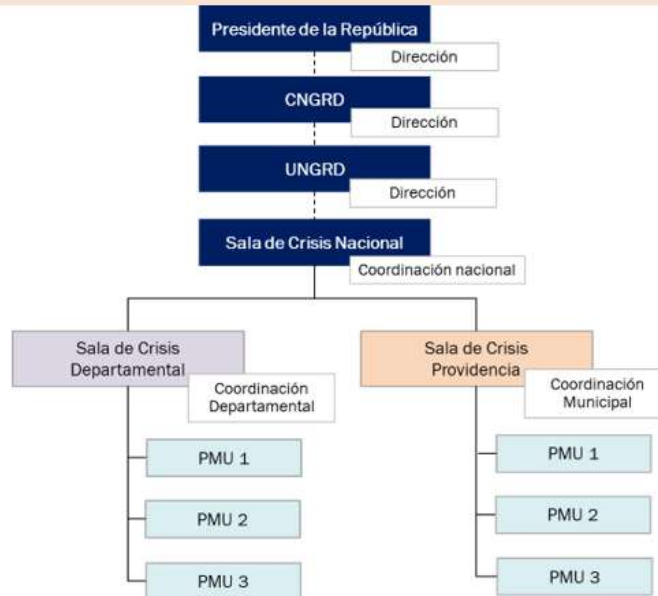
Presidente de la República

Dirección

CNGRD

Dirección

UNGRD

Dirección

Sala de Crisis Nacional

Coordinación nacional

Sala de Crisis Departamental

Coordinación Departamental

PMU 1

PMU 2

PMU 3

Sala de Crisis Providencia

Coordinación Municipal

PMU 1

PMU 2

PMU 3